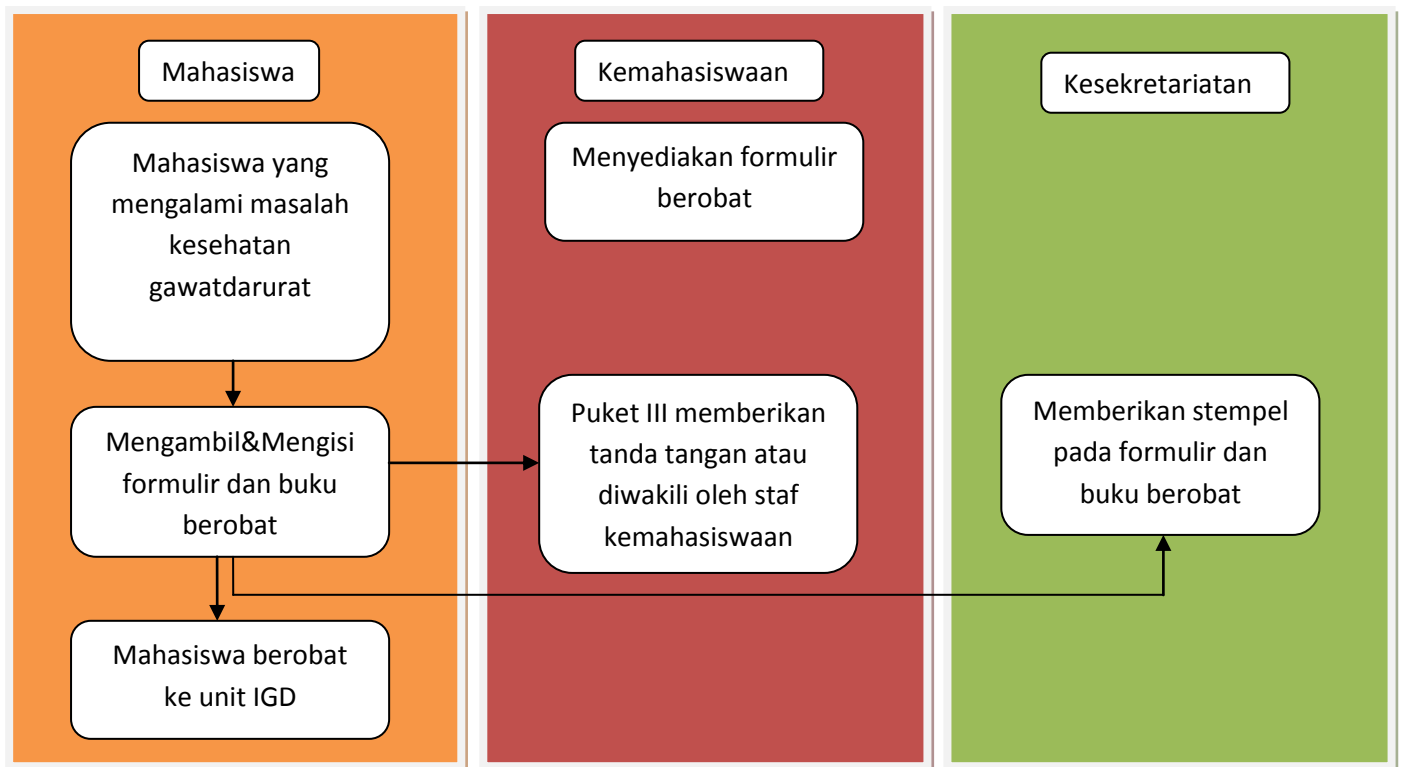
Mahasiswa

Mahasiswa yang mengalami masalah kesehatan gawatdarurat

Mengambil&Mengisi formulir dan buku berobat

Mahasiswa berobat ke unit IGD

Kemahasiswaan

Menyediakan formulir berobat

Puket III memberikan tanda tangan atau diwakili oleh staf kemahasiswaan

Kesekretariatan

Memberikan stempel pada formulir dan buku berobat